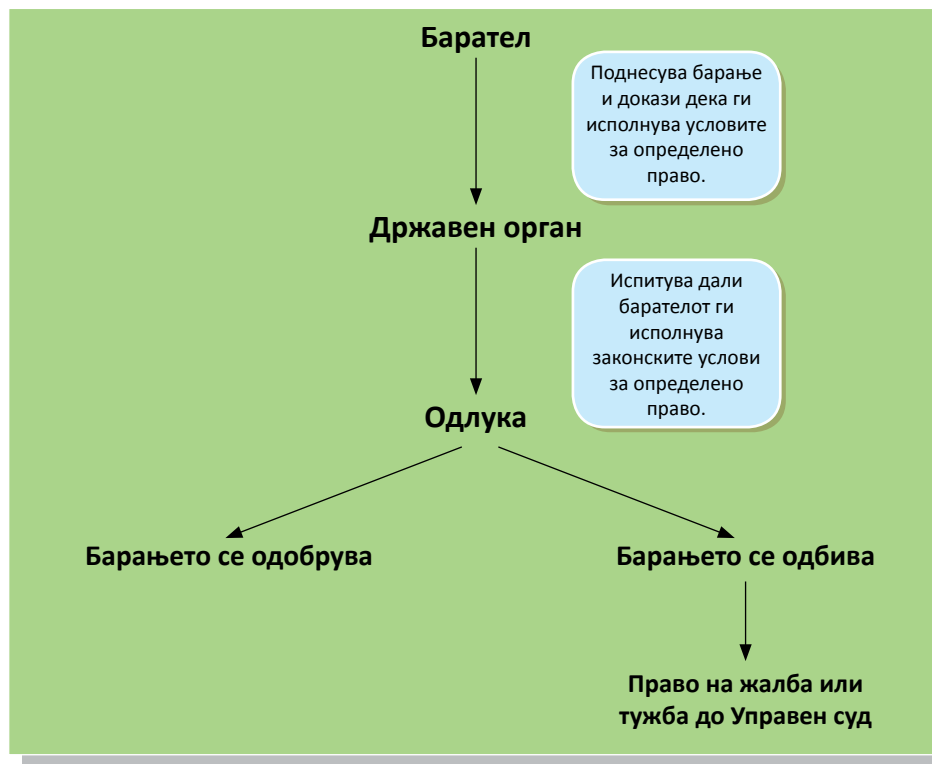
Барател

Поднесува барање и докази дека ги исполнува условите за определено право.

Државен орган

Испитува дали барателот ги исполнува законските услови за определено право.

Одлука

Барањето се одобрува

Барањето се одбива

Право на жалба или тужба до Управен суд